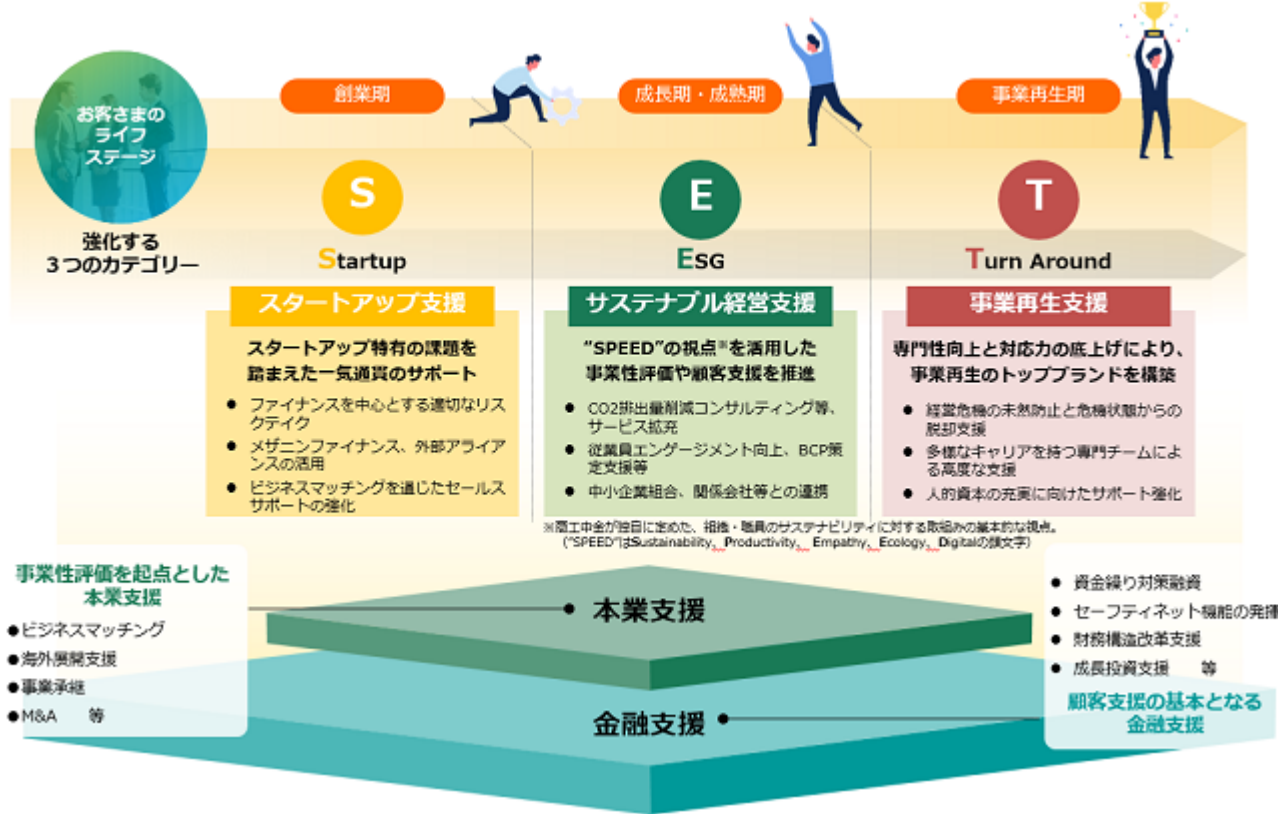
お客さまのライフステージ

創業期

成長期・成熟期

事業再生期

強化する３つのカテゴリー

S

Startup

E

ESG

T

Turn Around

スタートアップ支援

スタートアップ特有の課題を踏まえた一気通貫のサポート

● ファイナンスを中心とする適切なリスクテイク
● メザニンファイナンス、外部アライアンスの活用
● ビジネスマッチングを通じたセールスサポートの強化

サステナブル経営支援

"SPEED"の視点※を活用した事業性評価や顧客支援を推進

● CO2排出量削減コンサルティング等、サービス拡充
● 従業員エンゲージメント向上、BCP策定支援等
● 中小企業組合、関係会社等との連携

※商工中金が独自に定めた、相手・職員のサステナビリティに対する取組みの基本的な視点。
("SPEED"はSustainability、Productivity、Empathy、Ecology、Digitalの頭文字)

事業再生支援

専門性向上と対応力の底上げにより、事業再生のトップブランドを構築

● 経営危機の未然防止と危機状態からの脱却支援
● 多様なキャリアを持つ専門チームによる高度な支援
● 人的資本の充実に向けたサポート強化

事業性評価を起点とした本業支援

●ビジネスマッチング
●海外展開支援
●事業承継
●M&A　　等

本業支援

金融支援

● 資金繰り対策融資
● セーフティネット機能の発揮
● 財務構造改革支援
● 成長投資支援　　等

顧客支援の基本となる金融支援